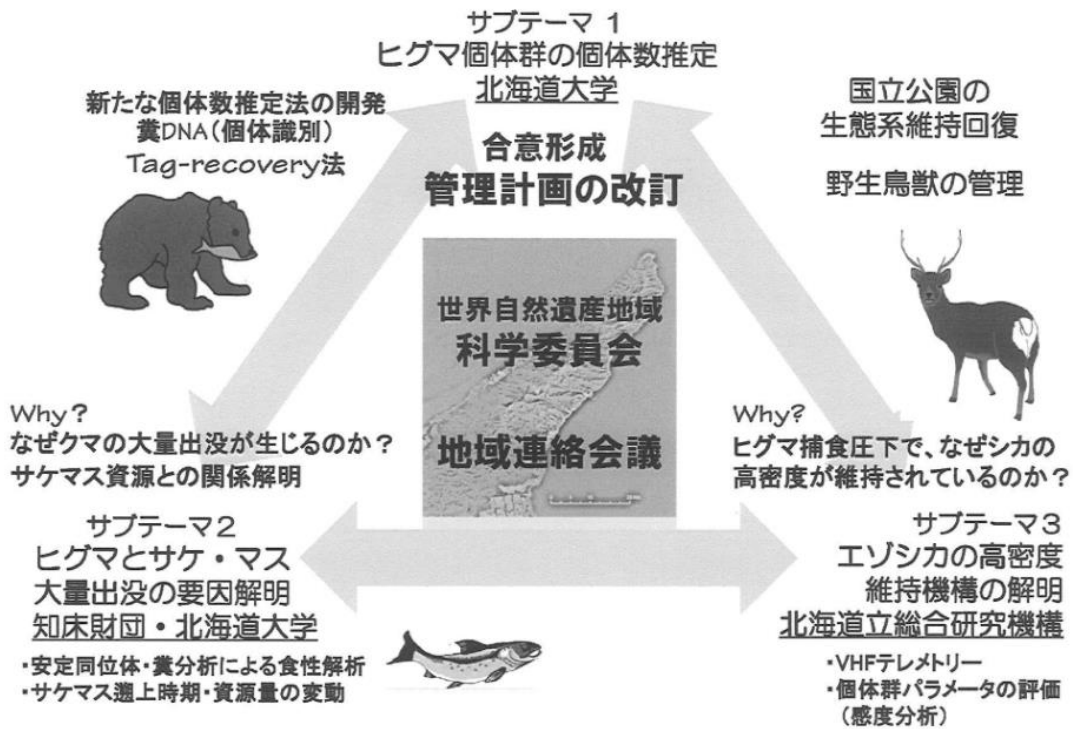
サブテーマ 1
ヒグマ個体群の個体数推定
北海道大学

新たな個体数推定法の開発
糞DNA（個体識別）
Tag-recovery法

国立公園の
生態系維持回復

野生鳥獣の管理

合意形成
管理計画の改訂

世界自然遺産地域
科学委員会

地域連絡会議

Why？
なぜクマの大量出没が生じるのか？
サケマス資源との関係解明

Why?
ヒグマ捕食圧下で、なぜシカの
高密度が維持されているのか？

サブテーマ2
ヒグマとサケ・マス
大量出没の要因解明
知床財団・北海道大学

・安定同位体・糞分析による食性解析
・サケマス遡上時期・資源量の変動

サブテーマ3
エゾシカの高密度
維持機構の解明
北海道立総合研究機構

・VHFテレメトリー
・個体群パラメータの評価
（感度分析）